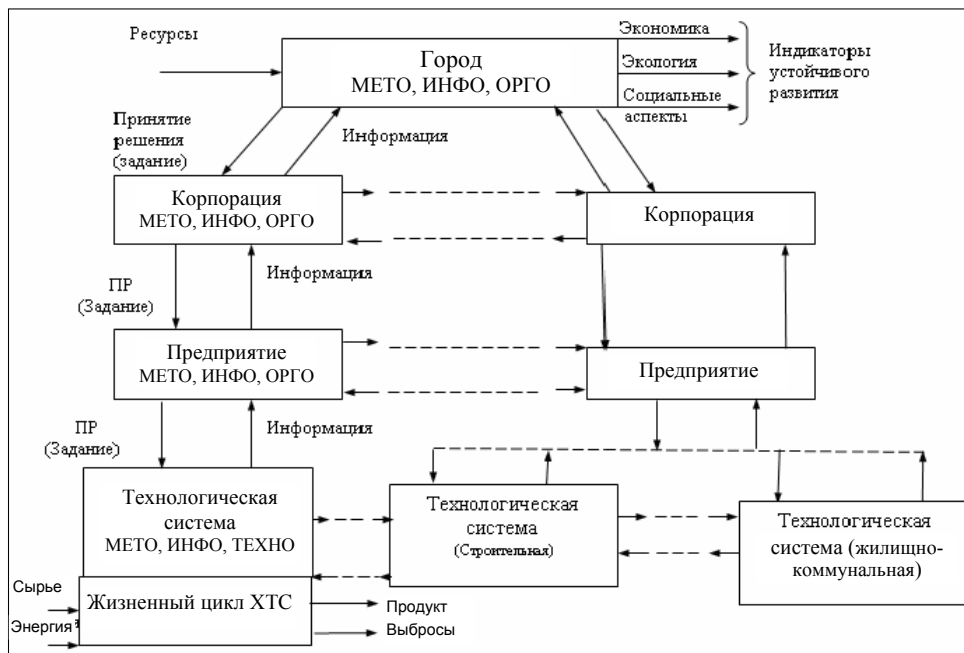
Ресурсы

Город
МЕТО, ИНФО, ОРГО

Экономика
Экология
Социальные аспекты

Индикаторы устойчивого развития

Принятие решения (задание)

Информация

Корпорация
МЕТО, ИНФО, ОРГО

Корпорация

ПР (Задание)

Информация

Предприятие
МЕТО, ИНФО, ОРГО

Предприятие

ПР (Задание)

Информация

Технологическая система
МЕТО, ИНФО, ТЕХНО

Технологическая система
(Строительная)

Технологическая система (жилищно-коммунальная)

Сырье
Энергия

Жизненный цикл ХТС

Продукт
Выбросы